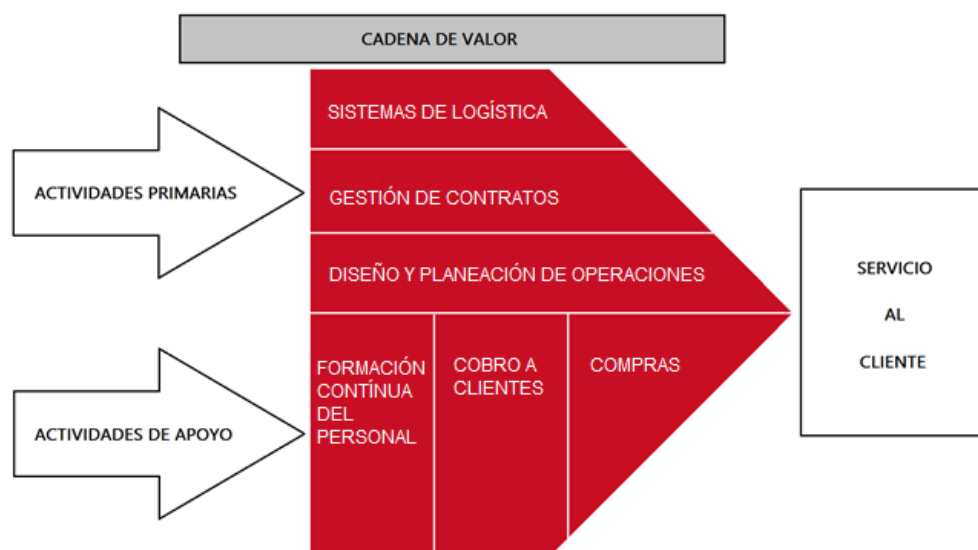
CADENA DE VALOR

ACTIVIDADES PRIMARIAS

SISTEMAS DE LOGÍSTICA

GESTIÓN DE CONTRATOS

DISEÑO Y PLANEACIÓN DE OPERACIONES

ACTIVIDADES DE APOYO

FORMACIÓN CONTÍNUA DEL PERSONAL

COBRO A CLIENTES

COMPRAS

SERVICIO AL CLIENTE